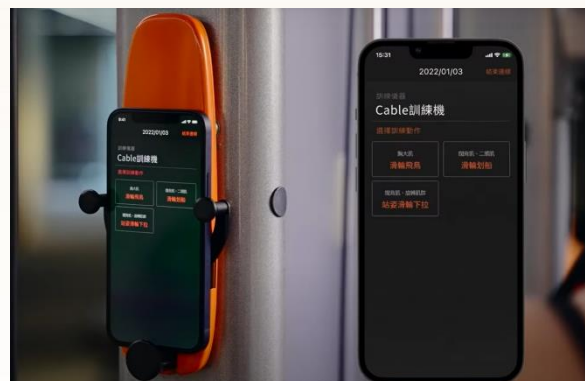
15:31

2022/01/03

結束運動

訓練器材

Cable訓練機

選擇訓練動作

胸大肌

滑輪飛鳥

闊背肌、二頭肌

滑輪划船

闊背肌、肱橈肌群

站姿滑輪下拉

2022/01/03

結束運動

訓練器材

Cable訓練機

選擇訓練動作

胸大肌

滑輪飛鳥

闊背肌、二頭肌

滑輪划船

闊背肌、肱橈肌群

站姿滑輪下拉